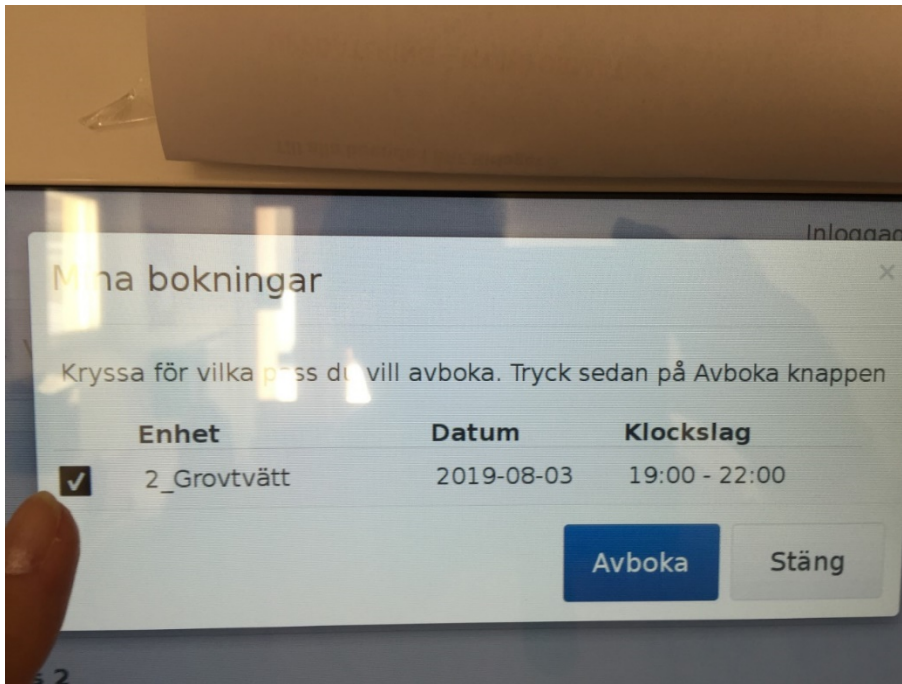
Inloggad

M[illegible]a bokningar

×

Kryssa för vilka p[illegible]ss du vill avboka. Tryck sedan på Avboka knappen

| | Enhet | Datum | Klockslag |
|---|---|---|---|
| ✓ | 2_Grovtvätt | 2019-08-03 | 19:00 - 22:00 |

Avboka

Stäng

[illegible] 2